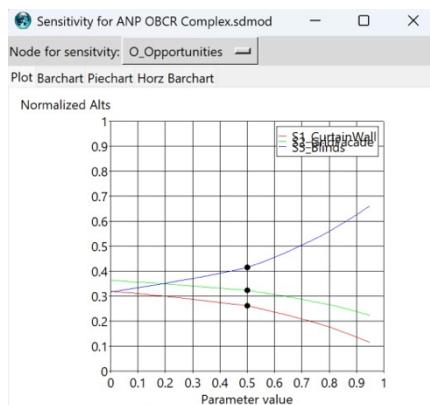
Sensitivity for ANP OBCR Complex.sdmod

Node for sensitvity: O_Opportunities

Plot Barchart Piechart Horz Barchart

Normalized Alts

1
0.9
0.8
0.7
0.6
0.5
0.4
0.3
0.2
0.1
0

S1_CurtainWall
S2_BrickFacade
S3_Blinds

0 0.1 0.2 0.3 0.4 0.5 0.6 0.7 0.8 0.9 1

Parameter value